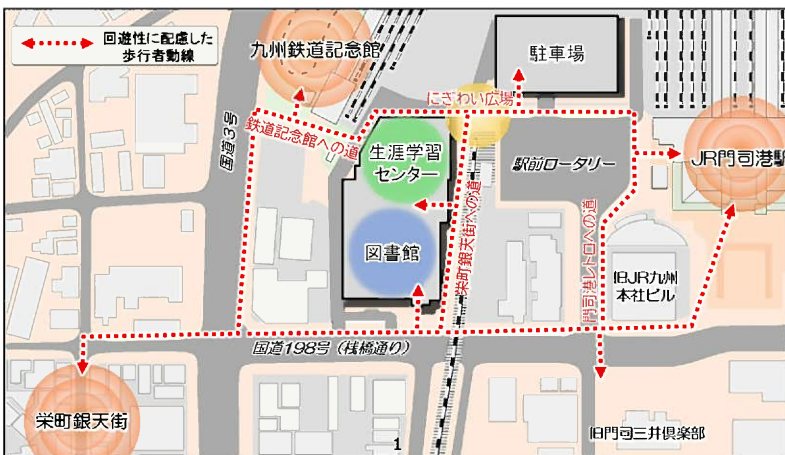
回遊性に配慮した歩行者動線

九州鉄道記念館

駐車場

にぎわい広場

国道３号

鉄道記念館への道

生涯学習センター

駅前ロータリー

JR門司港駅

栄町銀天街への道

図書館

門司港レトロへの道

旧JR九州本社ビル

国道198号（桟橋通り）

栄町銀天街

1

旧門司三井倶楽部